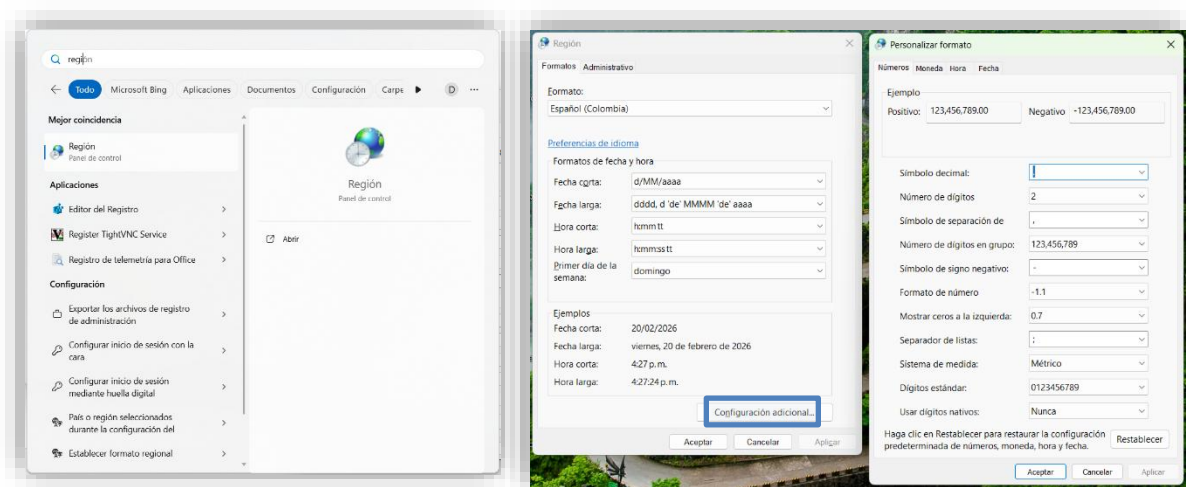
región

Todo Microsoft Bing Aplicaciones Documentos Configuración Carpe D ...

Mejor coincidencia

Región
Panel de control

Aplicaciones

Editor del Registro

Register TightVNC Service

Registro de telemetría para Office

Configuración

Exportar los archivos de registro de administración

Configurar inicio de sesión con la cara

Configurar inicio de sesión mediante huella digital

País o región seleccionados durante la configuración del

Establecer formato regional

Región
Panel de control

Abrir

Región

Formatos Administrativo

Formato:
Español (Colombia)

Preferencias de idioma

Formatos de fecha y hora

| | |
|---|---|
| Fecha corta: | d/MM/aaaa |
| Fecha larga: | dddd, d 'de' MMMM 'de' aaaa |
| Hora corta: | h:mm tt |
| Hora larga: | h:mm:ss tt |
| Primer día de la semana: | domingo |

Ejemplos

| | |
|---|---|
| Fecha corta: | 20/02/2026 |
| Fecha larga: | viernes, 20 de febrero de 2026 |
| Hora corta: | 4:27 p. m. |
| Hora larga: | 4:27:24 p. m. |

Configuración adicional...

Aceptar Cancelar Aplicar

Personalizar formato

Números Moneda Hora Fecha

Ejemplo
Positivo: 123,456,789.00 Negativo -123,456,789.00

| | |
|---|---|
| Símbolo decimal: | . |
| Número de dígitos | 2 |
| Símbolo de separación de | , |
| Número de dígitos en grupo: | 123,456,789 |
| Símbolo de signo negativo: | - |
| Formato de número | -1.1 |
| Mostrar ceros a la izquierda: | 0.7 |
| Separador de listas: | ; |
| Sistema de medida: | Métrico |
| Dígitos estándar: | 0123456789 |
| Usar dígitos nativos: | Nunca |

Haga clic en Restablecer para restaurar la configuración predeterminada de números, moneda, hora y fecha.

Restablecer

Aceptar Cancelar Aplicar